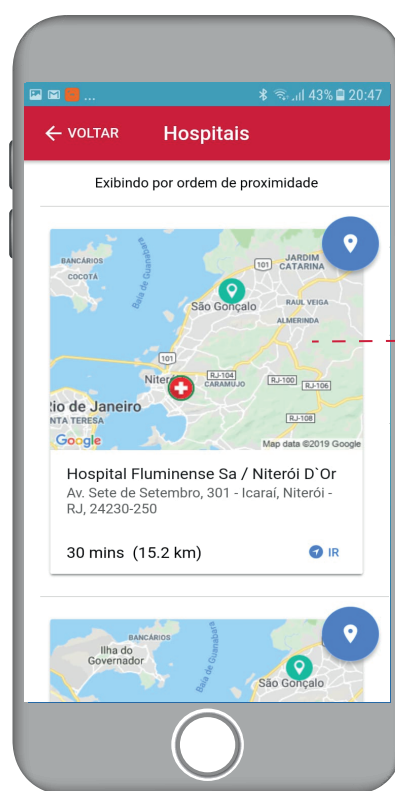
43% 20:47

← VOLTAR Hospitais

Exibindo por ordem de proximidade

BANCÁRIOS
COCOTA
Baía de Guanabara
101
JARDIM CATARINA
São Gonçalo
RAUL VEIGA
ALMERINDA
101
Niterói
RJ-104
CARAMUJO
RJ-100
RJ-106
Rio de Janeiro
SANTA TERESA
RJ-108
Google
Map data ©2019 Google

Hospital Fluminense Sa / Niterói D`Or
Av. Sete de Setembro, 301 - Icaraí, Niterói - RJ, 24230-250

30 mins (15.2 km)
IR

BANCÁRIOS
Ilha do Governador
Baía de Guanabara
São Gonçalo